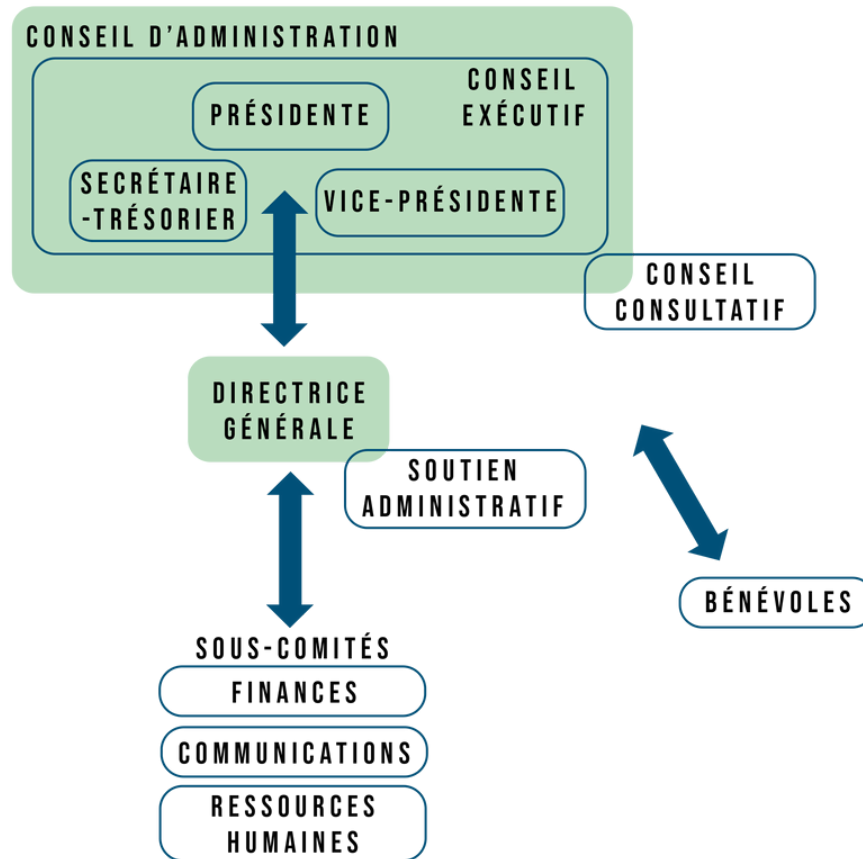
CONSEIL D'ADMINISTRATION

CONSEIL EXÉCUTIF

PRÉSIDENTE

SECRÉTAIRE -TRÉSORIER

VICE-PRÉSIDENTE

CONSEIL CONSULTATIF

DIRECTRICE GÉNÉRALE

SOUTIEN ADMINISTRATIF

BÉNÉVOLES

SOUS-COMITÉS

FINANCES

COMMUNICATIONS

RESSOURCES HUMAINES